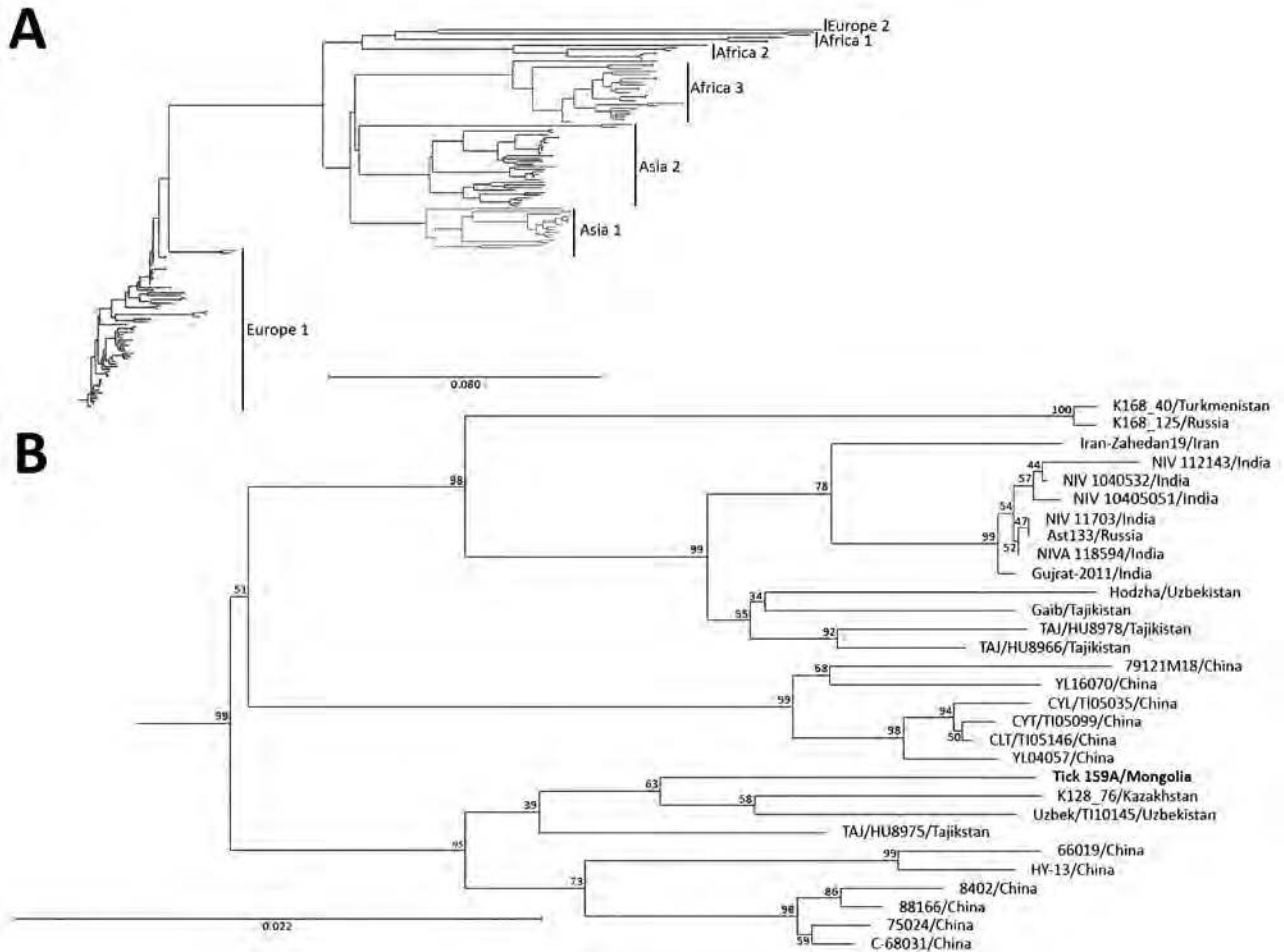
A

Europe 2
Africa 1
Africa 2
Africa 3
Asia 2
Asia 1
Europe 1
0.080

B

100
K168_40/Turkmenistan
K168_125/Russia
Iran-Zahedan19/Iran
98
44
NIV 112143/India
78
57
NIV 1040532/India
NIV 10405051/India
54
47
NIV 11703/India
99
Ast133/Russia
52
NIVA 118594/India
99
Gujrat-2011/India
51
34
Hodzha/Uzbekistan
55
Gaib/Tajikistan
92
TAJ/HU8978/Tajikistan
TAJ/HU8966/Tajikistan
68
79121M18/China
99
YL16070/China
99
94
CYL/TI05035/China
CYT/TI05099/China
98
50
CLT/TI05146/China
YL04057/China
63
Tick 159A/Mongolia
39
58
K128_76/Kazakhstan
Uzbek/TI10145/Uzbekistan
TAJ/HU8975/Tajikstan
95
99
66019/China
HY-13/China
73
86
8402/China
98
88166/China
75024/China
59
C-68031/China
0.022